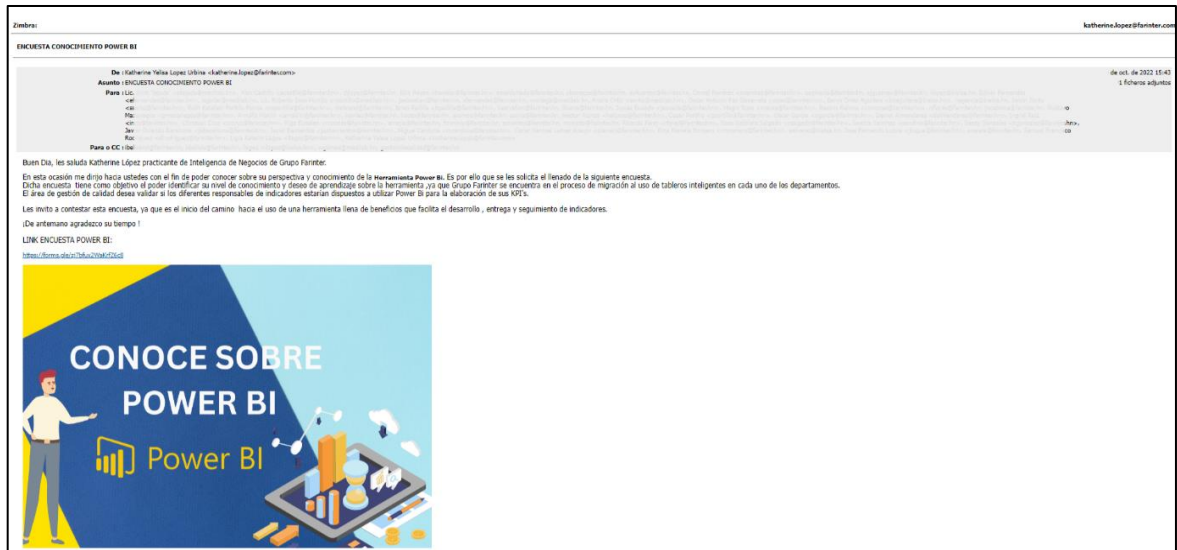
Zimbra:

katherine.lopez@farinter.com

ENCUESTA CONOCIMIENTO POWER BI

De : Katherine Yelisa Lopez Urbina <katherine.lopez@farinter.com>

de oct. de 2022 15:43

Asunto : ENCUESTA CONOCIMIENTO POWER BI

1 ficheros adjuntos

Para : Lic. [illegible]

Para o CC : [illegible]

Buen Dia, les saluda Katherine López practicante de Inteligencia de Negocios de Grupo Farinter.

En esta ocasión me dirijo hacia ustedes con el fin de poder conocer sobre su perspectiva y conocimiento de la Herramienta Power Bi. Es por ello que se les solicita el llenado de la siguiente encuesta.
Dicha encuesta tiene como objetivo el poder identificar su nivel de conocimiento y deseo de aprendizaje sobre la herramienta ,ya que Grupo Farinter se encuentra en el proceso de migración al uso de tableros inteligentes en cada uno de los departamentos.
El área de gestión de calidad desea validar si los diferentes responsables de indicadores estarían dispuestos a utilizar Power Bi para la elaboración de sus KPI's.

Les invito a contestar esta encuesta, ya que es el inicio del camino hacia el uso de una herramienta llena de beneficios que facilita el desarrollo , entrega y seguimiento de indicadores.

¡De antemano agradezco su tiempo !

LINK ENCUESTA POWER BI:

https://forms.gle/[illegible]

CONOCE SOBRE POWER BI

Power BI